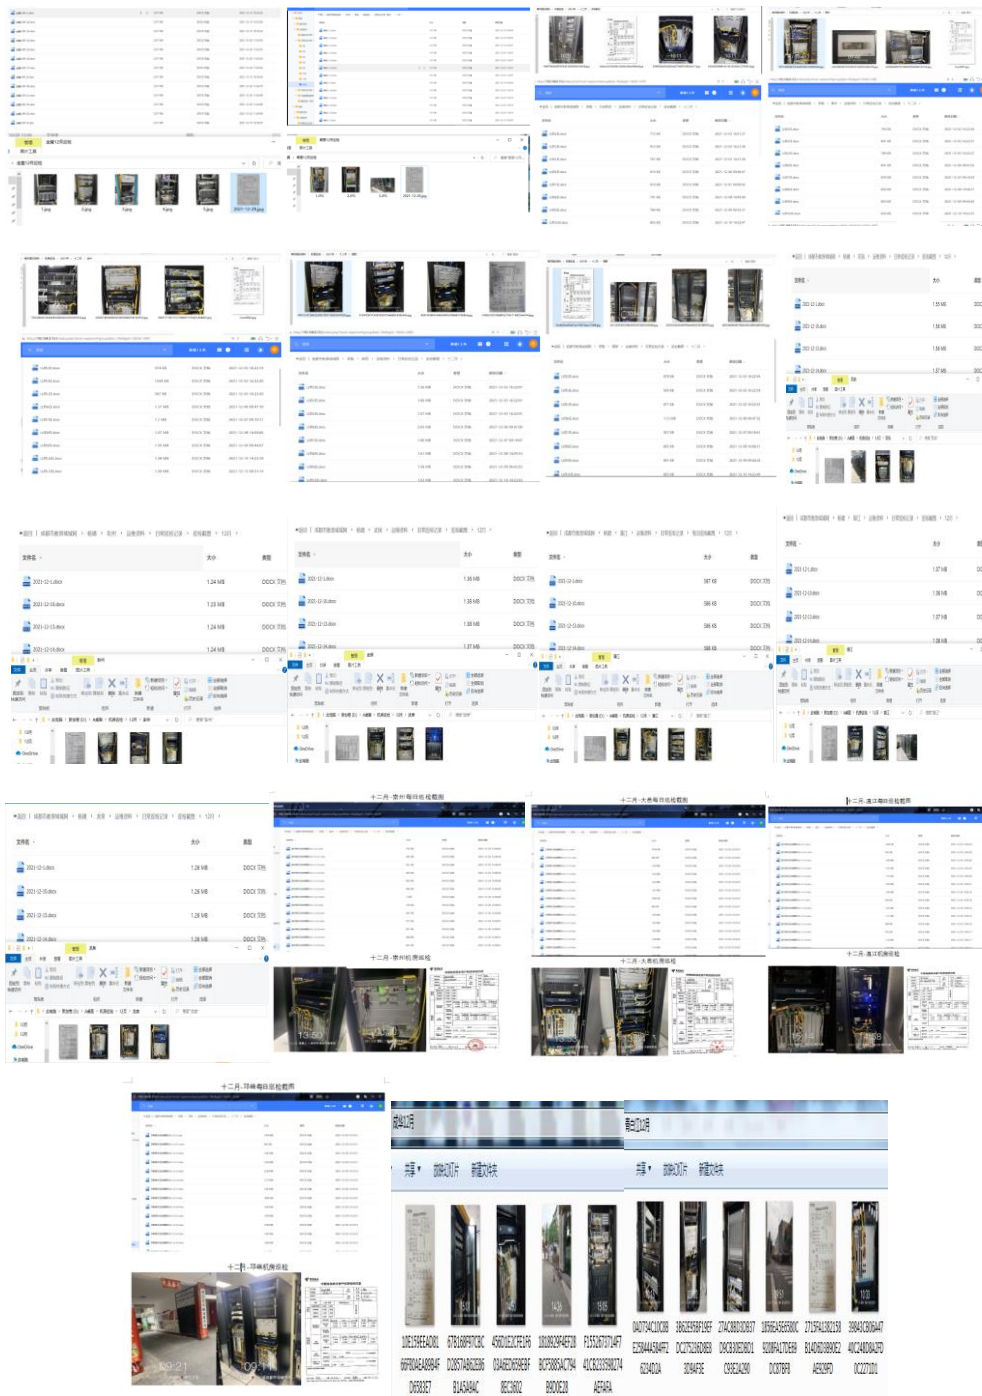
2021-12-1.docx
2021-12-13.docx
2021-12-13.docx
2021-12-14.docx

十二月-崇州每日巡检截图
十二月-大邑每日巡检截图
十二月-温江每日巡检截图
十二月-崇州机房巡检
十二月-大邑机房巡检
十二月-温江机房巡检
十二月-邛崃每日巡检截图
十二月-邛崃机房巡检

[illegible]12月
共享 放映幻灯片 新建文件夹
10E159EEAD81 6F88EA8984F D6583E7
67B168F97C8C D2657A86C856 B1A5A64C
456D1E3CFE1F6 03AEED5983EF 0EC3602
1B18829A9EF18 BCF3895ACFB4 8900E28
F1552CF7074F7 41CE3155DB2174 AEFAFA

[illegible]12月
共享 放映幻灯片 新建文件夹
0A0774C10C0B E25844584FF2 62B4D2A
3B6269E5BF19EF DC27526D6B8 3DB4F3E
274C882D2D037 D9C8382B01 C93E2A280
1B590A5E5580C 9208FA17DEB8 DC07BF8
2715FA1582159 B1460B3B9DE2 AE929FD
39843C808447 40C24D8DA2FD 0CC27DD1